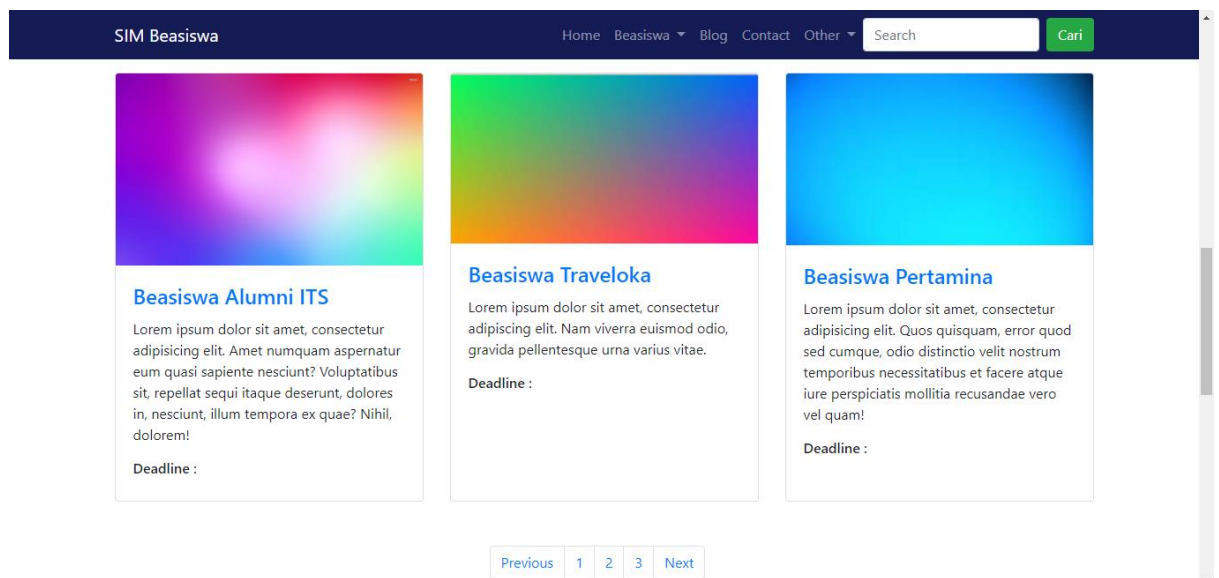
SIM Beasiswa

Home Beasiswa Blog Contact Other Search Cari

Beasiswa Alumni ITS

Lorem ipsum dolor sit amet, consectetur adipisicing elit. Amet numquam aspernatur eum quasi sapiente nesciunt? Voluptatibus sit, repellat sequi itaque deserunt, dolores in, nesciunt, illum tempora ex quae? Nihil, dolorem!

Deadline :

Beasiswa Traveloka

Lorem ipsum dolor sit amet, consectetur adipiscing elit. Nam viverra euismod odio, gravida pellentesque urna varius vitae.

Deadline :

Beasiswa Pertamina

Lorem ipsum dolor sit amet, consectetur adipisicing elit. Quos quisquam, error quod sed cumque, odio distinctio velit nostrum temporibus necessitatibus et facere atque iure perspiciatis mollitia recusandae vero vel quam!

Deadline :

Previous 1 2 3 Next